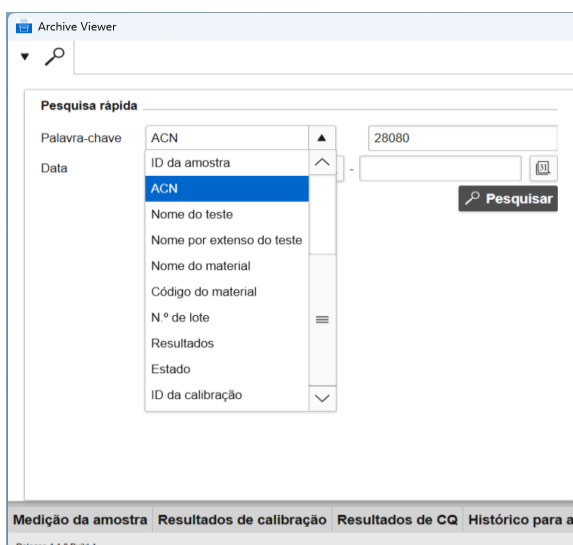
Archive Viewer

Pesquisa rápida

Palavra-chave ACN

28080

Data -

ID da amostra
ACN
Nome do teste
Nome por extenso do teste
Nome do material
Código do material
N.º de lote
Resultados
Estado
ID da calibração

Pesquisar

Medição da amostra | Resultados de calibração | Resultados de CQ | Histórico para a

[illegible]